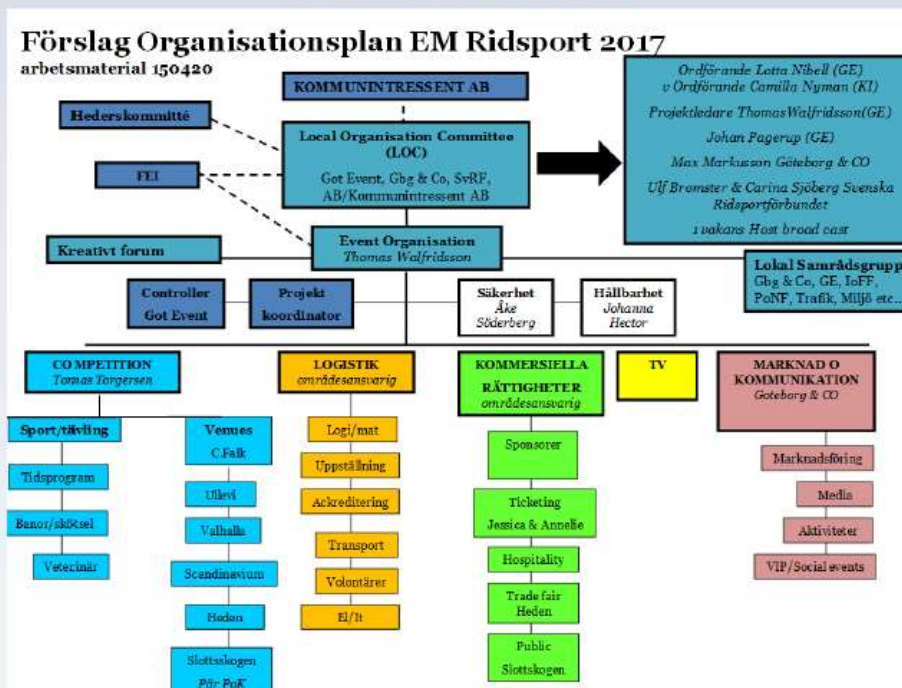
Förslag Organisationsplan EM Ridsport 2017

arbetsmaterial 150420

KOMMUNINTRESSENT AB

Hederskommitté

FEI

Local Organisation Committee (LOC)

Got Event, Gbg & Co, SvRF, AB/Kommunintressent AB

Ordförande Lotta Nibell (GE)
v Ordförande Camilla Nyman (KI)
Projektledare ThomasWalfridsson(GE)
Johan Pagerup (GE)
Max Markusson Göteborg & CO
Ulf Bromster & Carina Sjöberg Svenska Ridsportförbundet
1 vakans Host broad cast

Kreativt forum

Event Organisation
Thomas Walfridsson

Lokal Samrådsgrupp
Gbg & Co, GE, IoFF, PoNF, Trafik, Miljö etc...

Controller Got Event

Projekt koordinator

Säkerhet
Åke Söderberg

Hållbarhet
Johanna Hector

COMPETITION
Tomas Torgersen

LOGISTIK
områdesansvarig

KOMMERSIELLA RÄTTIGHETER
områdesansvarig

TV

MARKNAD O KOMMUNIKATION
Göteborg & CO

Sport/tävling

Tidsprogram

Banor/skötsel

Veterinär

Venues
C.Falk

Ullevi

Valhalla

Scandinavium

Heden

Slottsskogen
För PoK

Logi/mat

Uppställning

Ackreditering

Transport

Volontärer

El/It

Sponsorer

Ticketing
Jessica & Annelie

Hospitality

Trade fair
Heden

Public
Slottskogen

Marknadsföring

Media

Aktiviteter

VIP/Social events